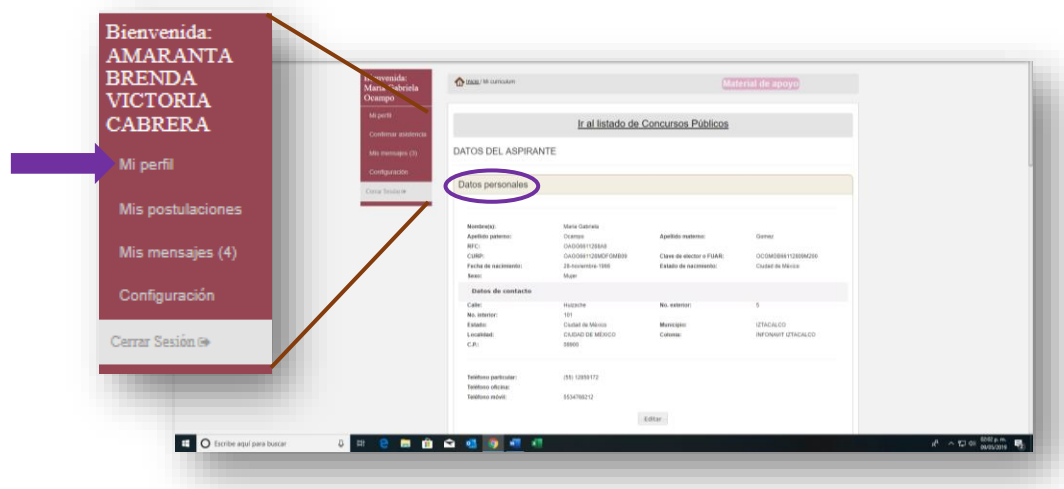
Bienvenida: AMARANTA BRENDA VICTORIA CABRERA

Mi perfil

Mis postulaciones

Mis mensajes (4)

Configuración

Cerrar Sesión

Bienvenida: María Gabriela Ocampo

Mi perfil

Confirmar asistencia

Mis mensajes (3)

Configuración

Cerrar Sesión

Inicio / Mi currículum

Material de apoyo

Ir al listado de Concursos Públicos

DATOS DEL ASPIRANTE

Datos personales

| | | | |
|---|---|---|---|
| Nombre(s): | María Gabriela | | |
| Apellido paterno: | Ocampo | Apellido materno: | Gomez |
| RFC: | OAGG661120A8 | | |
| CURP: | OAGG661120MDFCMB09 | Clave de elector o FUAR: | OCGMGB66112009M200 |
| Fecha de nacimiento: | 20-noviembre-1966 | Estado de nacimiento: | Ciudad de México |
| Sexo: | Mujer | | |

Datos de contacto

| | | | |
|---|---|---|---|
| Calle: | Huizache | No. exterior: | 5 |
| No. interior: | 101 | | |
| Estado: | Ciudad de México | Municipio: | IZTACALCO |
| Localidad: | CIUDAD DE MÉXICO | Colonia: | INFONAVIT IZTACALCO |
| C.P.: | 08900 | | |

Teléfono particular: (55) 12650172
Teléfono oficina:
Teléfono móvil: 5534768212

Editar

Escribe aquí para buscar

02:02 p. m. 09/05/2019